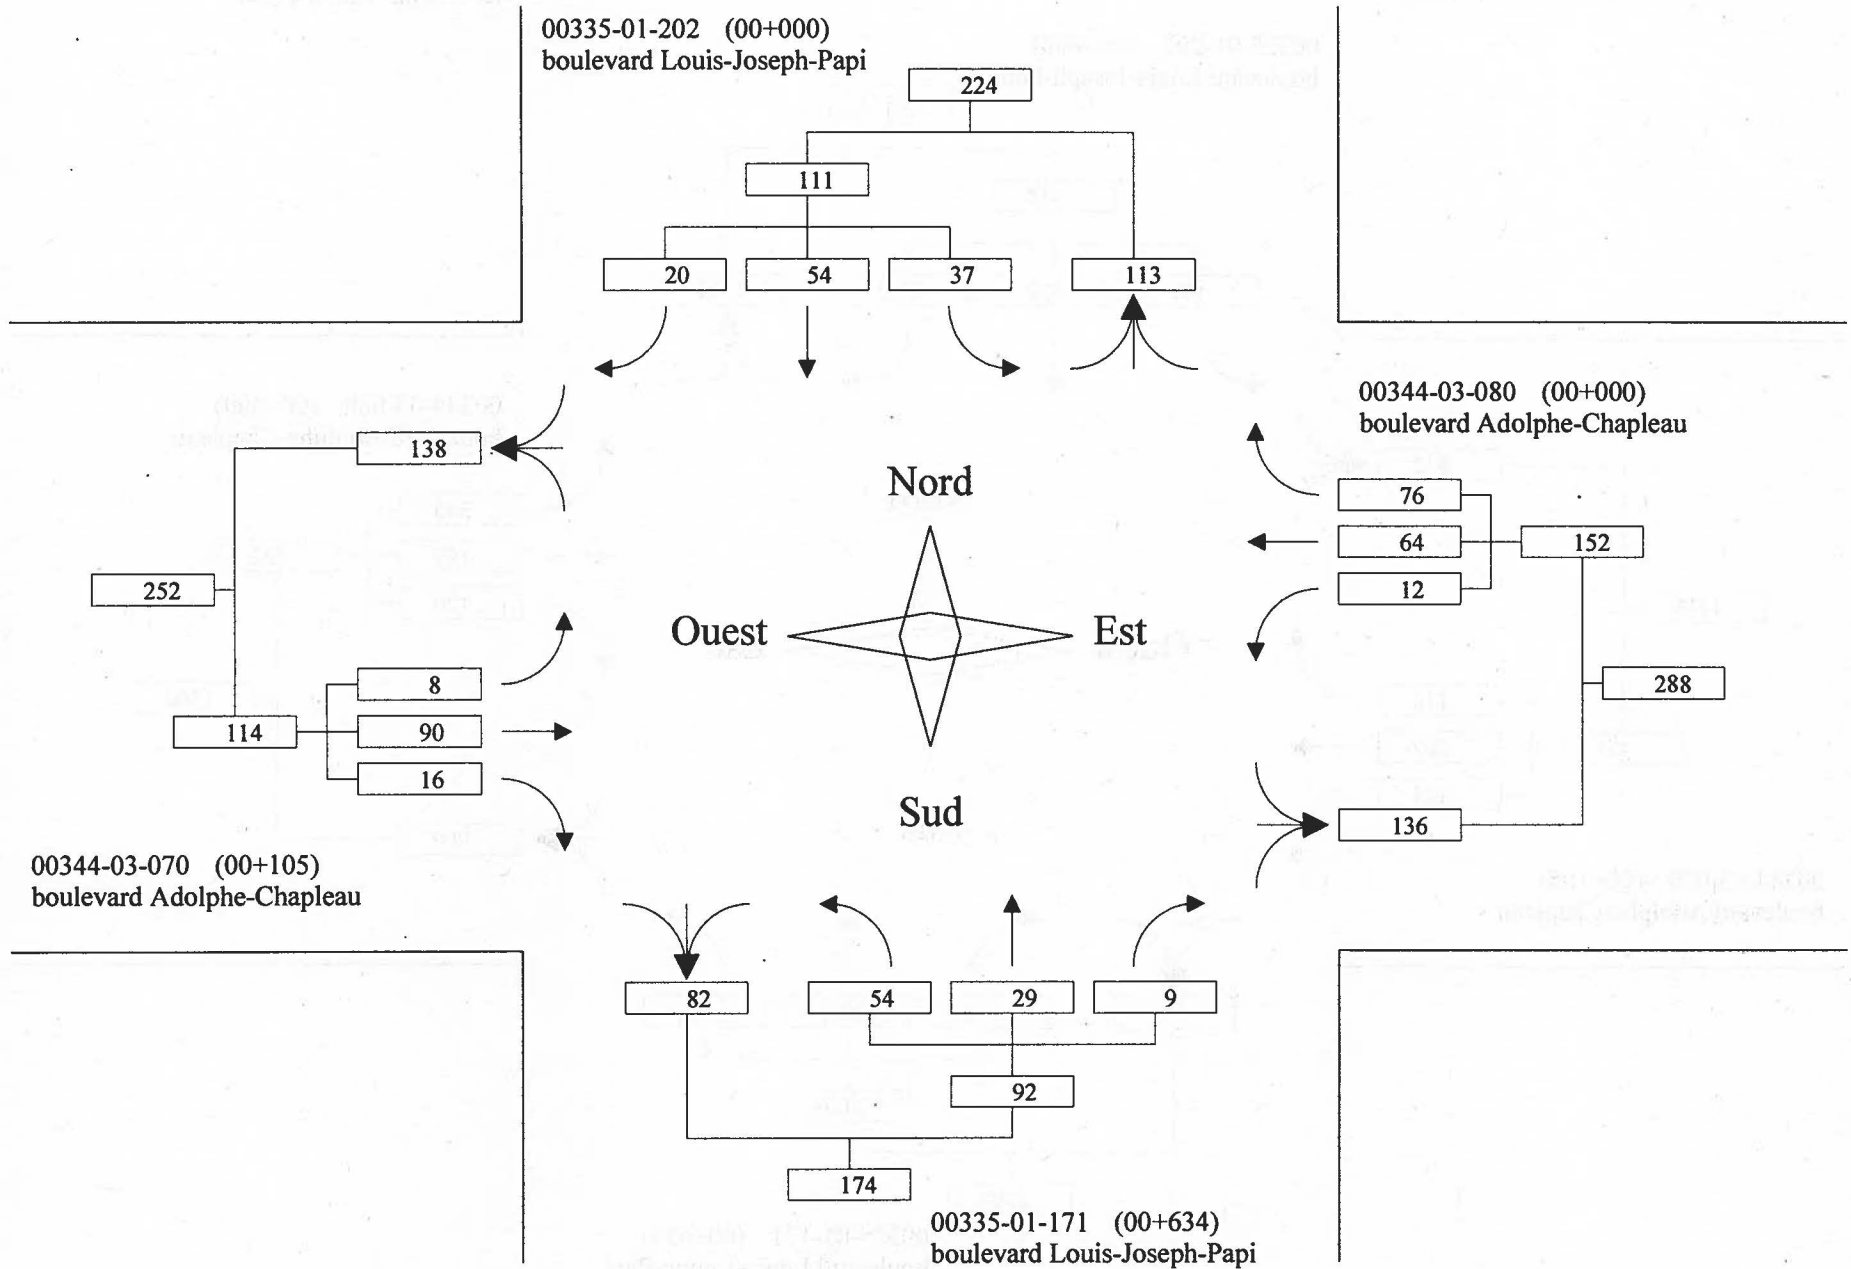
00335-01-202 (00+000)
boulevard Louis-Joseph-Papi

224

111

20

54

37

113

00344-03-080 (00+000)
boulevard Adolphe-Chapleau

138

76

64

152

12

Nord

Ouest

Est

Sud

252

288

8

114

90

16

136

00344-03-070 (00+105)
boulevard Adolphe-Chapleau

82

54

29

9

92

174

00335-01-171 (00+634)
boulevard Louis-Joseph-Papi